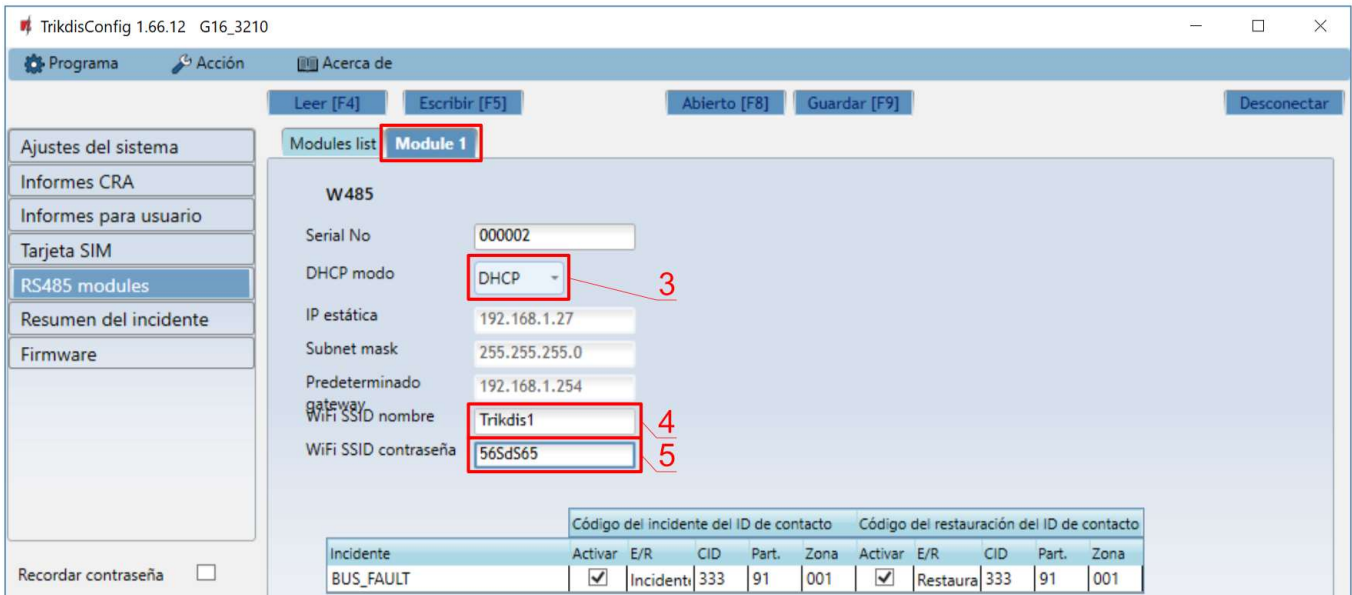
TrikdisConfig 1.66.12 G16_3210

Programa Acción Acerca de

Leer [F4] Escribir [F5] Abierto [F8] Guardar [F9] Desconectar

Ajustes del sistema
Informes CRA
Informes para usuario
Tarjeta SIM
RS485 modules
Resumen del incidente
Firmware

Recordar contraseña

Modules list Module 1

W485

Serial No 000002
DHCP modo DHCP 3
IP estática 192.168.1.27
Subnet mask 255.255.255.0
Predeterminado gateway 192.168.1.254
WiFi SSID nombre Trikdis1 4
WiFi SSID contraseña 56SdS65 5

| | Código del incidente del ID de contacto | | | | | Código del restauración del ID de contacto | | | | |
|---|---|---|---|---|---|---|---|---|---|---|
| Incidente | Activar | E/R | CID | Part. | Zona | Activar | E/R | CID | Part. | Zona |
| BUS_FAULT | ☑ | Incident | 333 | 91 | 001 | ☑ | Restaura | 333 | 91 | 001 |